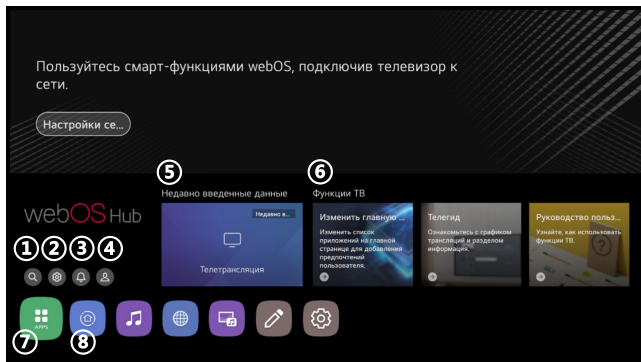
Пользуйтесь смарт-функциями webOS, подключив телевизор к сети.

Настройки се...

5
Недавно введенные данные

6
Функции ТВ

webOS Hub

1 2 3 4

Недавно в...

Телетрансляция

Изменить главную...
Изменить список приложений на главной странице для добавления предпочтений пользователя.

Телегид
Ознакомьтесь с графиком трансляций и разделом информация.

Руководство польз...
Узнайте, как использовать функции ТВ.

APPS

7 8